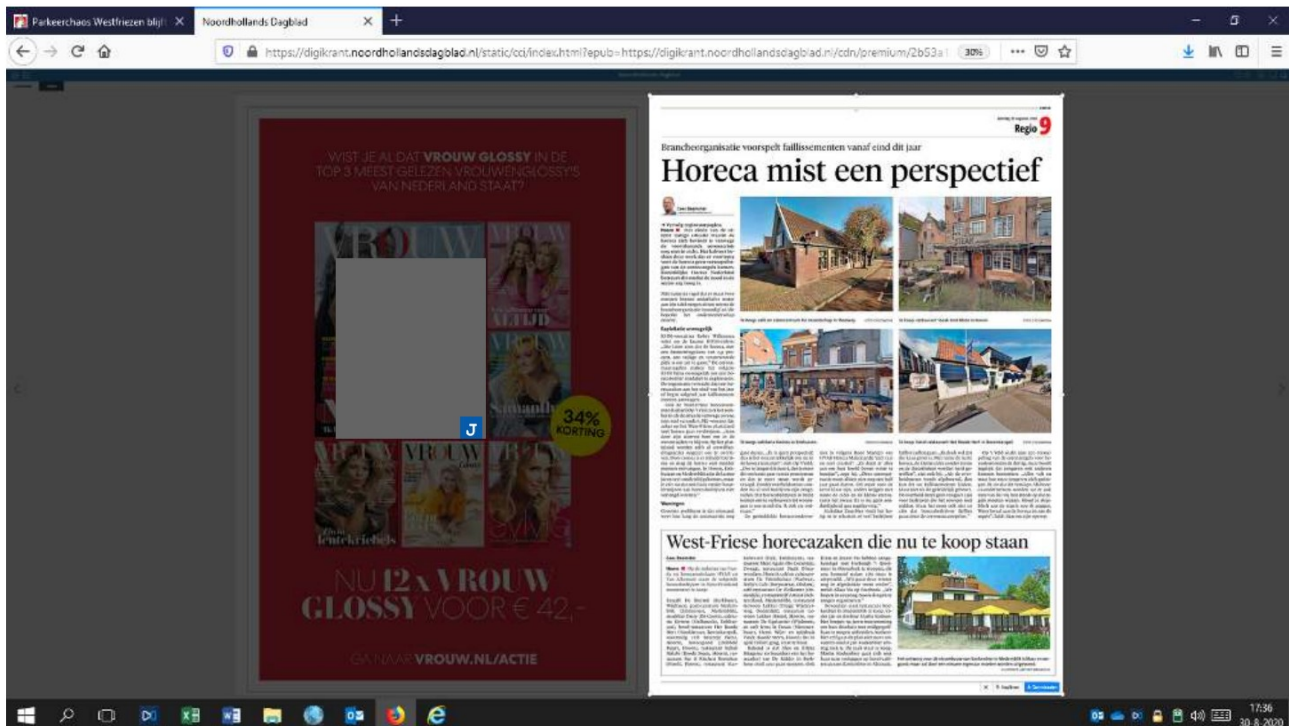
Parkeerchaos Westfriezen blijf ×
Noordhollands Dagblad ×
https://digikrant.noordhollandsdagblad.nl/static/cci/index.html?epub=https://digikrant.noordhollandsdagblad.nl/cdn/premium/2b53a
30%

WIST JE AL DAT VROUW GLOSSY IN DE TOP 3 MEEST GELEZEN VROUWENGLOSSY'S VAN NEDERLAND STAAT?

VROUW
VROUW
34% KORTING
J

NU 12 x VROUW GLOSSY VOOR € 42,-

GA NAAR VROUW.NL/ACTIE

Regio 9

Brancheorganisatie voorspelt faillissementen vanaf eind dit jaar

Horeca mist een perspectief

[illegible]

West-Friese horecazaken die nu te koop staan

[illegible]

17:36
30-8-2020